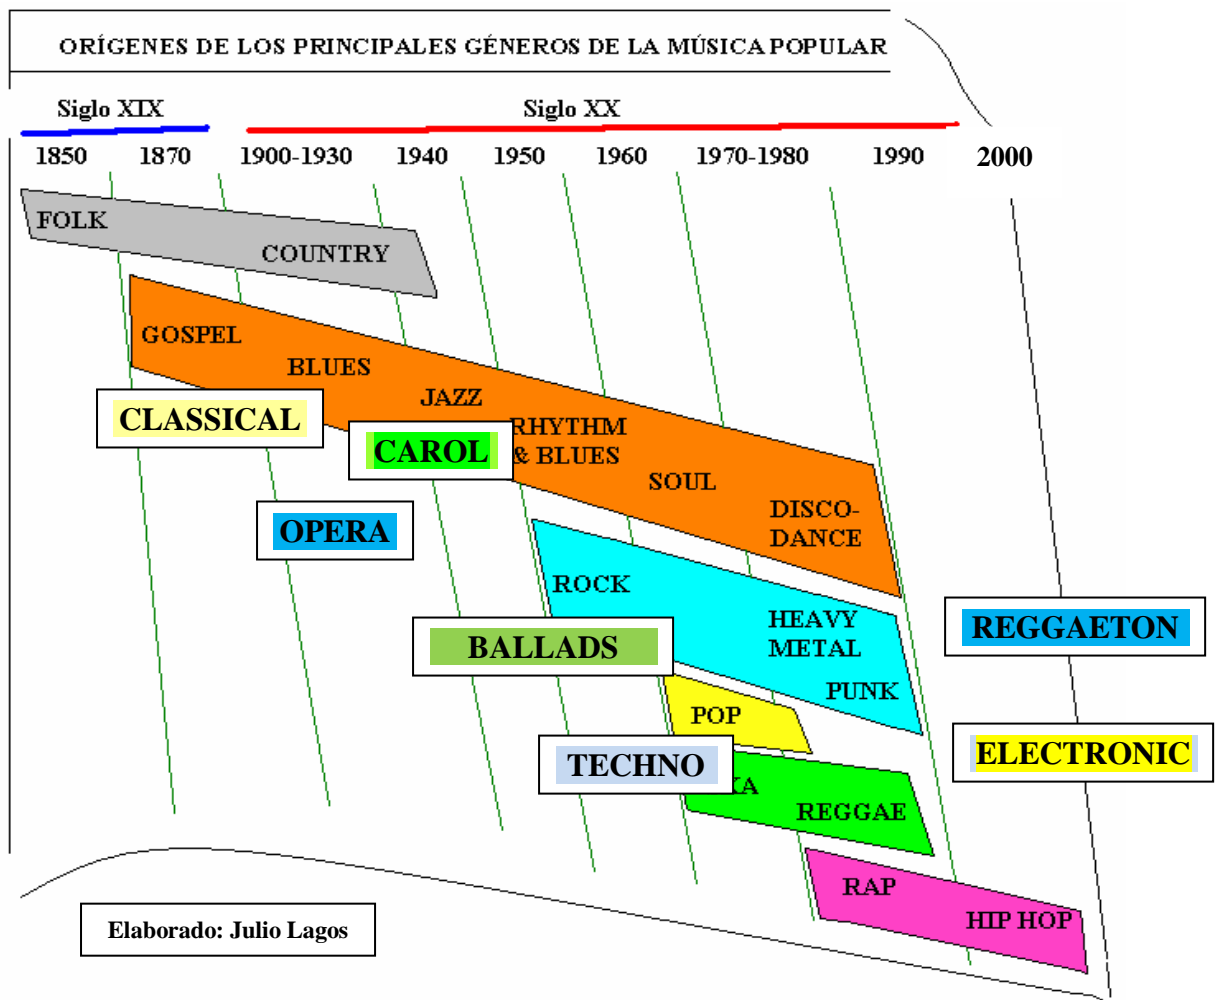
ORÍGENES DE LOS PRINCIPALES GÉNEROS DE LA MÚSICA POPULAR

Siglo XIX

Siglo XX

1850 1870 1900-1930 1940 1950 1960 1970-1980 1990 2000

FOLK

COUNTRY

GOSPEL

BLUES

JAZZ

CLASSICAL

CAROL

RHYTHM & BLUES

SOUL

DISCO-DANCE

OPERA

ROCK

HEAVY METAL

PUNK

REGGAETON

BALLADS

POP

TECHNO

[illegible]A

REGGAE

ELECTRONIC

RAP

HIP HOP

Elaborado: Julio Lagos